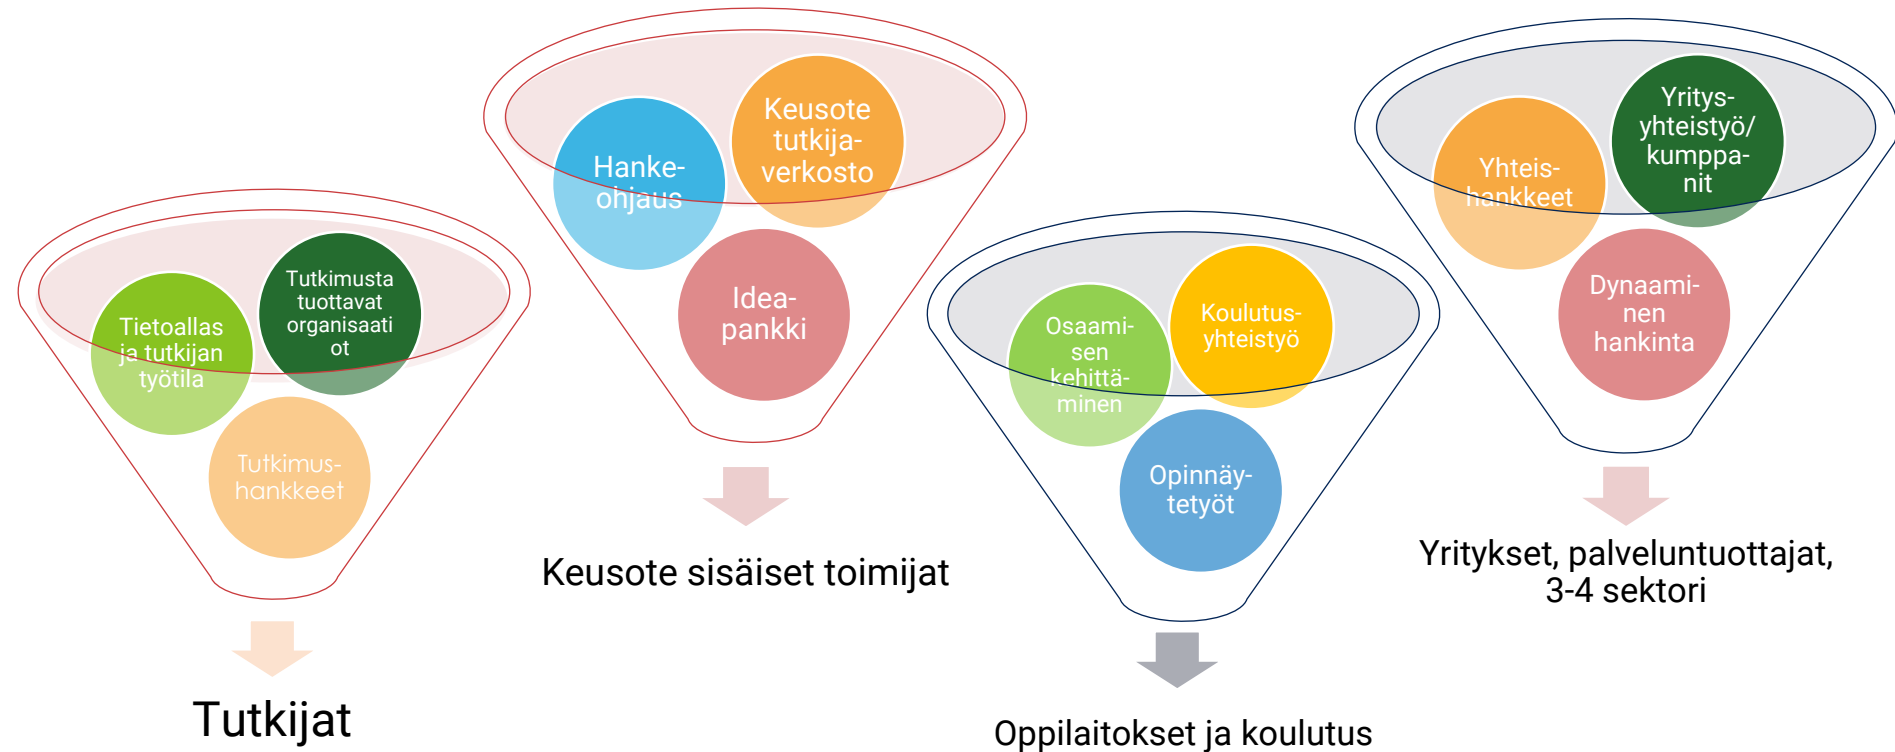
Tietoallas ja tutkijan työtila

Tutkimusta tuottavat organisaatiot

Tutkimushankkeet

Tutkijat

Hankeohjaus

Keusote tutkijaverkosto

Ideapankki

Keusote sisäiset toimijat

Osaamisen kehittäminen

Koulutusyhteistyö

Opinnäytetyöt

Oppilaitokset ja koulutus

Yhteishankkeet

Yritysyhteistyö/kumppanit

Dynaaminen hankinta

Yritykset, palveluntuottajat, 3-4 sektori